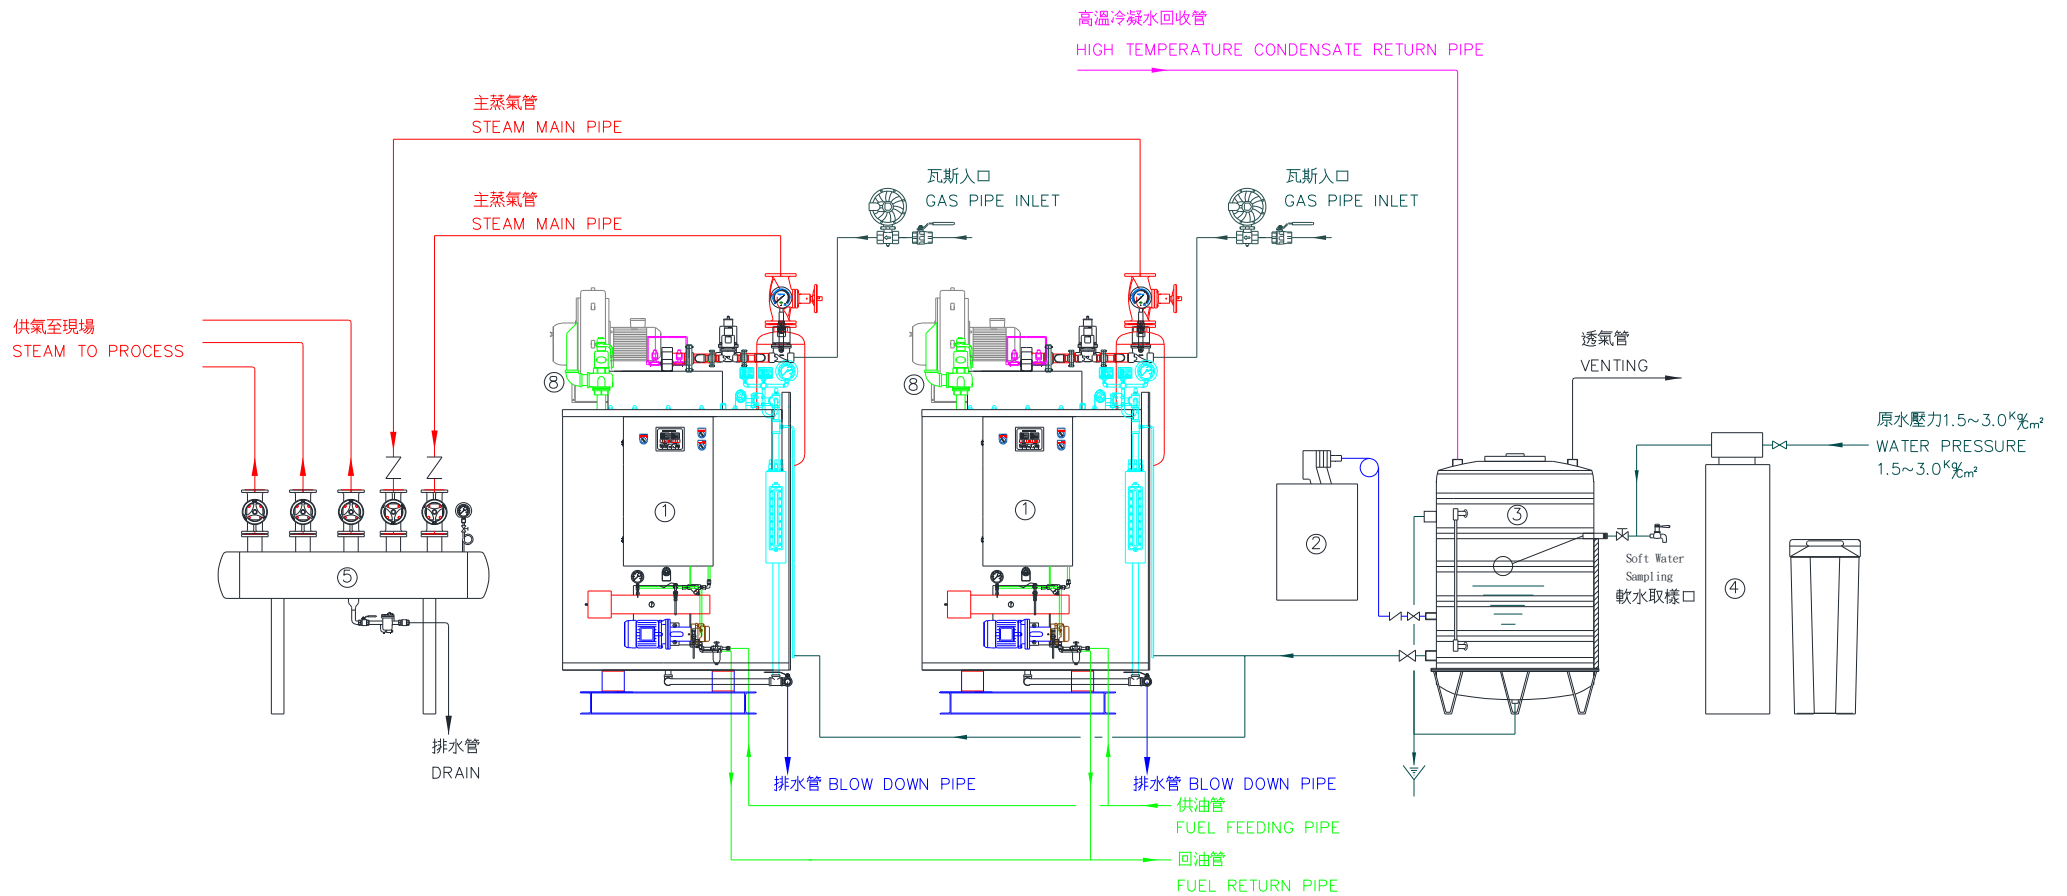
高溫冷凝水回收管
HIGH TEMPERATURE CONDENSATE RETURN PIPE

主蒸氣管
STEAM MAIN PIPE

主蒸氣管
STEAM MAIN PIPE

瓦斯入口
GAS PIPE INLET

瓦斯入口
GAS PIPE INLET

供氣至現場
STEAM TO PROCESS

透氣管
VENTING

原水壓力1.5~3.0$^{K}\%_{m^2}$
WATER PRESSURE
1.5~3.0$^{K}\%_{m^2}$

⑧
⑧
①
①
②
③
④
⑤

Soft Water
Sampling
軟水取樣口

排水管
DRAIN

排水管 BLOW DOWN PIPE

排水管 BLOW DOWN PIPE

供油管
FUEL FEEDING PIPE

回油管
FUEL RETURN PIPE